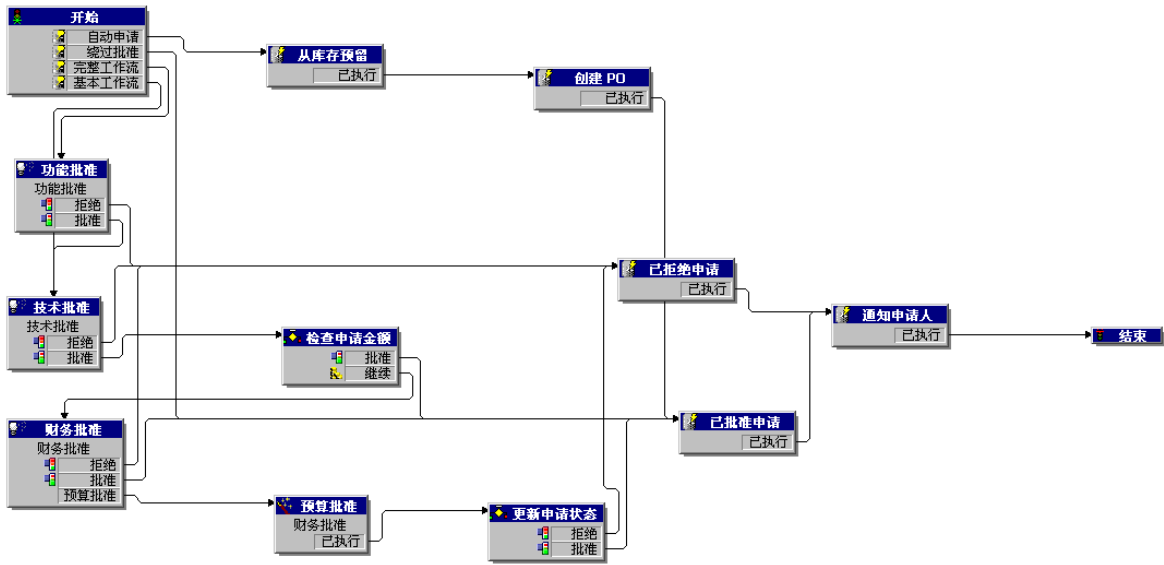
开始
自动申请
绕过批准
完整工作流
基本工作流

从库存预留
已执行

创建 PO
已执行

功能批准
功能批准
拒绝
批准

技术批准
技术批准
拒绝
批准

已拒绝申请
已执行

通知申请人
已执行

结束

检查申请金额
批准
继续

财务批准
财务批准
拒绝
批准
预算批准

已批准申请
已执行

预算批准
财务批准
已执行

更新申请状态
拒绝
批准